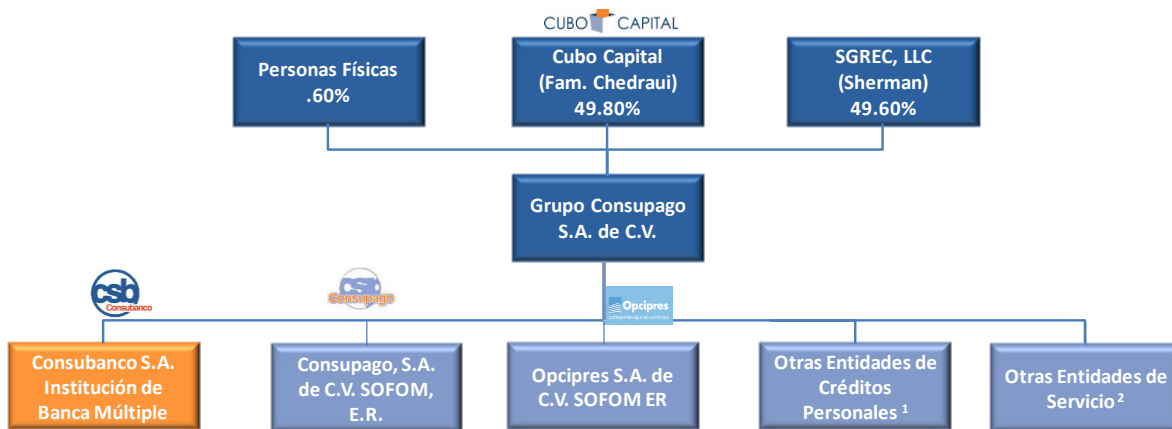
CUBO CAPITAL

Personas Físicas
.60%

Cubo Capital
(Fam. Chedraui)
49.80%

SGREC, LLC
(Sherman)
49.60%

Grupo Consupago
S.A. de C.V.

csb
Consubanco

csb
Consupago

Opcipres

Consubanco S.A.
Institución de
Banca Múltiple

Consupago, S.A.
de C.V. SOFOM,
E.R.

Opcipres S.A. de
C.V. SOFOM ER

Otras Entidades de
Créditos
Personales $^1$

Otras Entidades de
Servicio $^2$